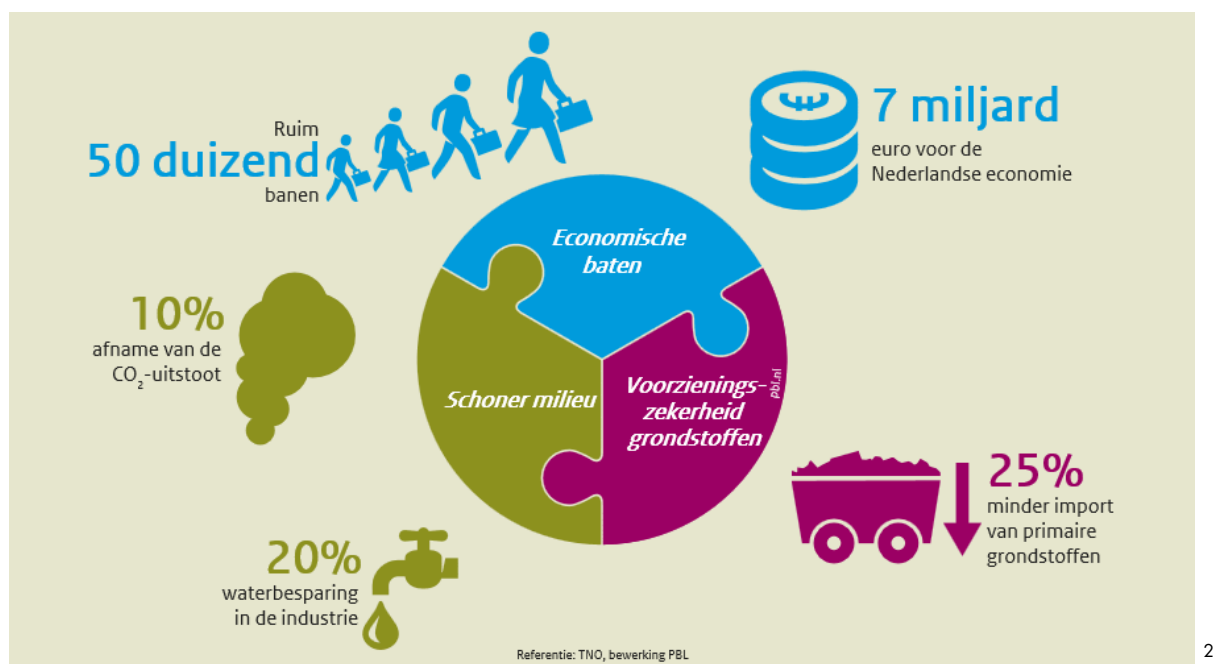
Ruim
50 duizend
banen

7 miljard
euro voor de Nederlandse economie

Economische baten

10%
afname van de $CO_2$-uitstoot

Schoner milieu

Voorzienings-zekerheid grondstoffen

pbl.nl

25%
minder import van primaire grondstoffen

20%
waterbesparing in de industrie

Referentie: TNO, bewerking PBL

2